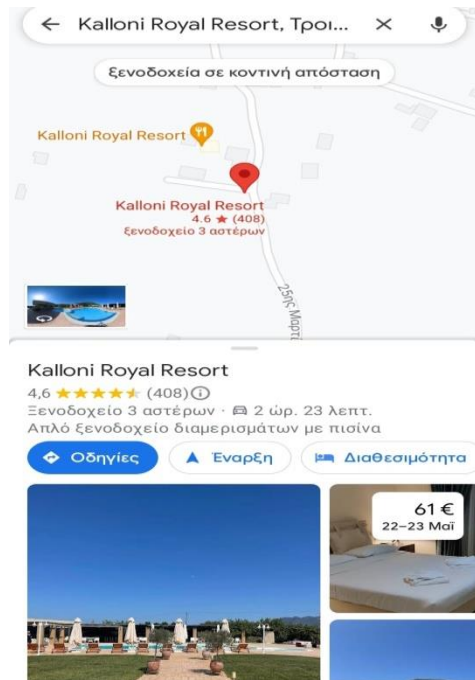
Kalloni Royal Resort, Τροι...

ξενοδοχεία σε κοντινή απόσταση

Kalloni Royal Resort

Kalloni Royal Resort
4.6 ★ (408)
ξενοδοχείο 3 αστέρων

25ης Μαρτ

Kalloni Royal Resort
4,6 ★★★★★ (408)
Ξενοδοχείο 3 αστέρων · 2 ώρ. 23 λεπτ.
Απλό ξενοδοχείο διαμερισμάτων με πισίνα

Οδηγίες
Έναρξη
Διαθεσιμότητα

61 €
22–23 Μαΐ